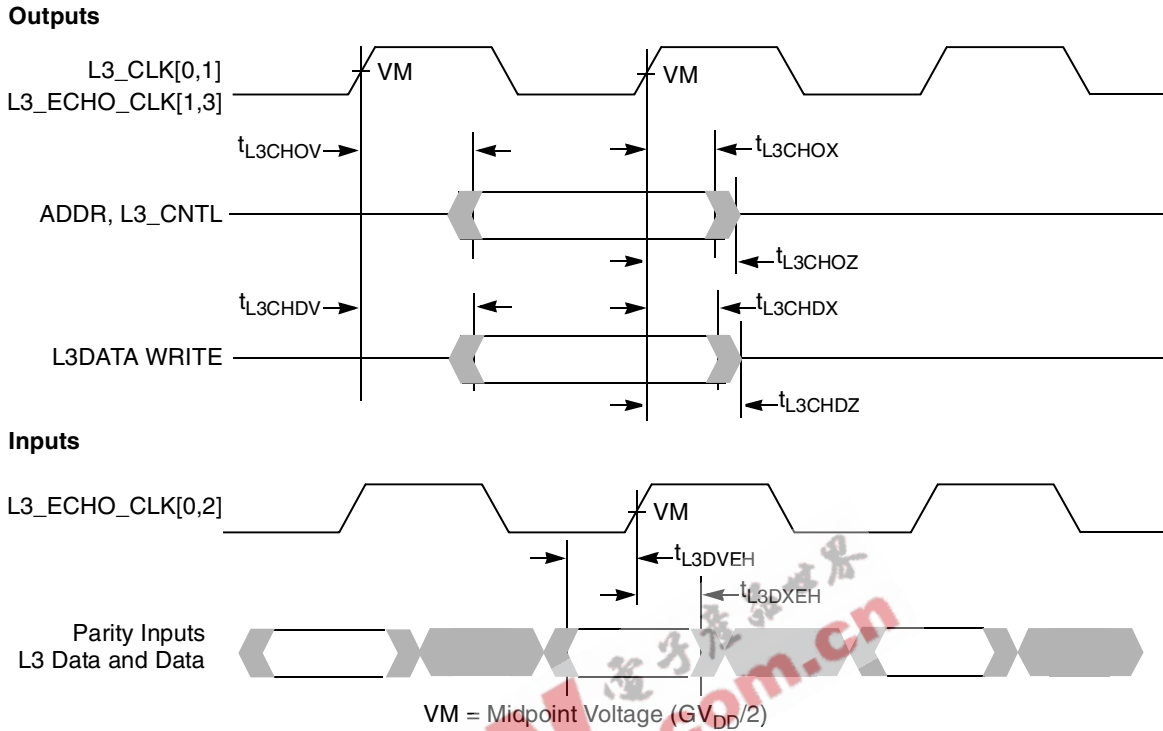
Outputs

L3_CLK[0,1]
L3_ECHO_CLK[1,3]

VM

VM

$t_{L3CHOV}$

$t_{L3CHOX}$

ADDR, L3_CNTL

$t_{L3CHOZ}$

$t_{L3CHDV}$

$t_{L3CHDX}$

L3DATA WRITE

$t_{L3CHDZ}$

Inputs

L3_ECHO_CLK[0,2]

VM

$t_{L3DVEH}$

$t_{L3DXEH}$

Parity Inputs
L3 Data and Data

VM = Midpoint Voltage ($GV_{DD}$/2)